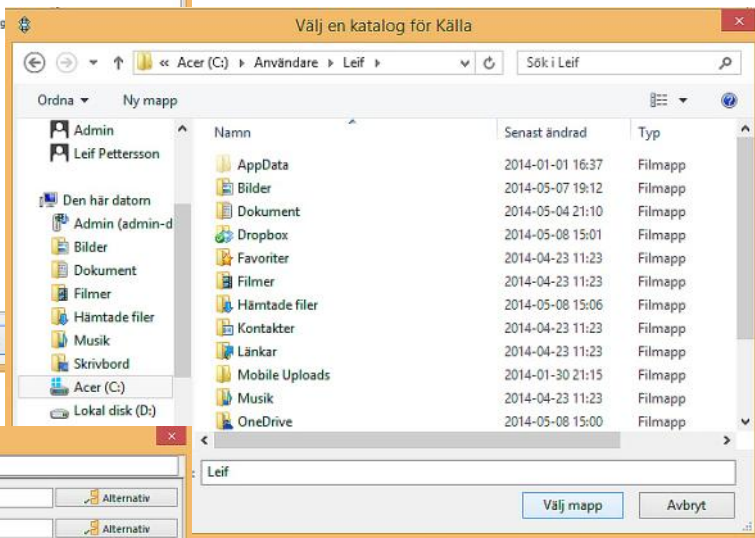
Välj en katalog för Källa

« Acer (C:) › Användare › Leif ›

Sök i Leif

Ordna ▾ Ny mapp

Admin
Leif Pettersson

Den här datorn
Admin (admin-d
Bilder
Dokument
Filmer
Hämtade filer
Musik
Skrivbord
Acer (C:)
Lokal disk (D:)

| Namn | Senast ändrad | Typ |
|---|---|---|
| AppData | 2014-01-01 16:37 | Filmapp |
| Bilder | 2014-05-07 19:12 | Filmapp |
| Dokument | 2014-05-04 21:10 | Filmapp |
| Dropbox | 2014-05-08 15:01 | Filmapp |
| Favoriter | 2014-04-23 11:23 | Filmapp |
| Filmer | 2014-04-23 11:23 | Filmapp |
| Hämtade filer | 2014-05-08 15:06 | Filmapp |
| Kontakter | 2014-04-23 11:23 | Filmapp |
| Länkar | 2014-04-23 11:23 | Filmapp |
| Mobile Uploads | 2014-01-30 21:15 | Filmapp |
| Musik | 2014-04-23 11:23 | Filmapp |
| OneDrive | 2014-05-08 15:00 | Filmapp |

Leif

Välj mapp
Avbryt

Alternativ
Alternativ